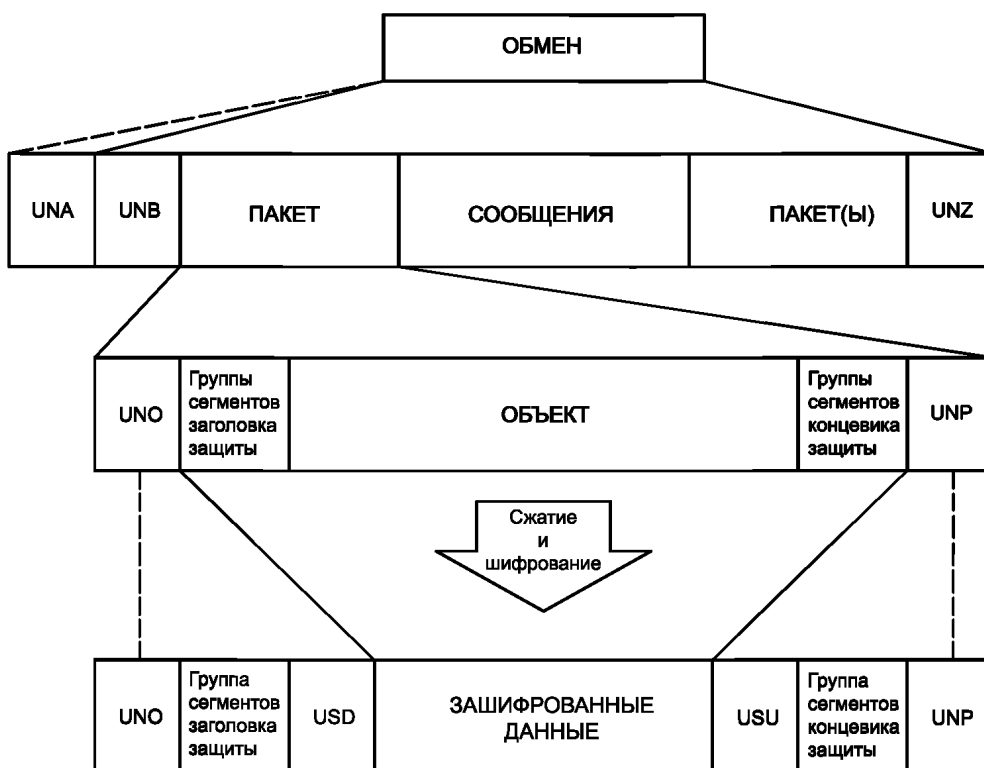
ОБМЕН

| UNA | UNB | ПАКЕТ | СООБЩЕНИЯ | ПАКЕТ(Ы) | UNZ |
|---|---|---|---|---|---|

| UNO | Группы сегментов заголовка защиты | ОБЪЕКТ | Группы сегментов концевика защиты | UNP |
|---|---|---|---|---|

Сжатие и шифрование

| UNO | Группа сегментов заголовка защиты | USD | ЗАШИФРОВАННЫЕ ДАННЫЕ | USU | Группа сегментов концевика защиты | UNP |
|---|---|---|---|---|---|---|